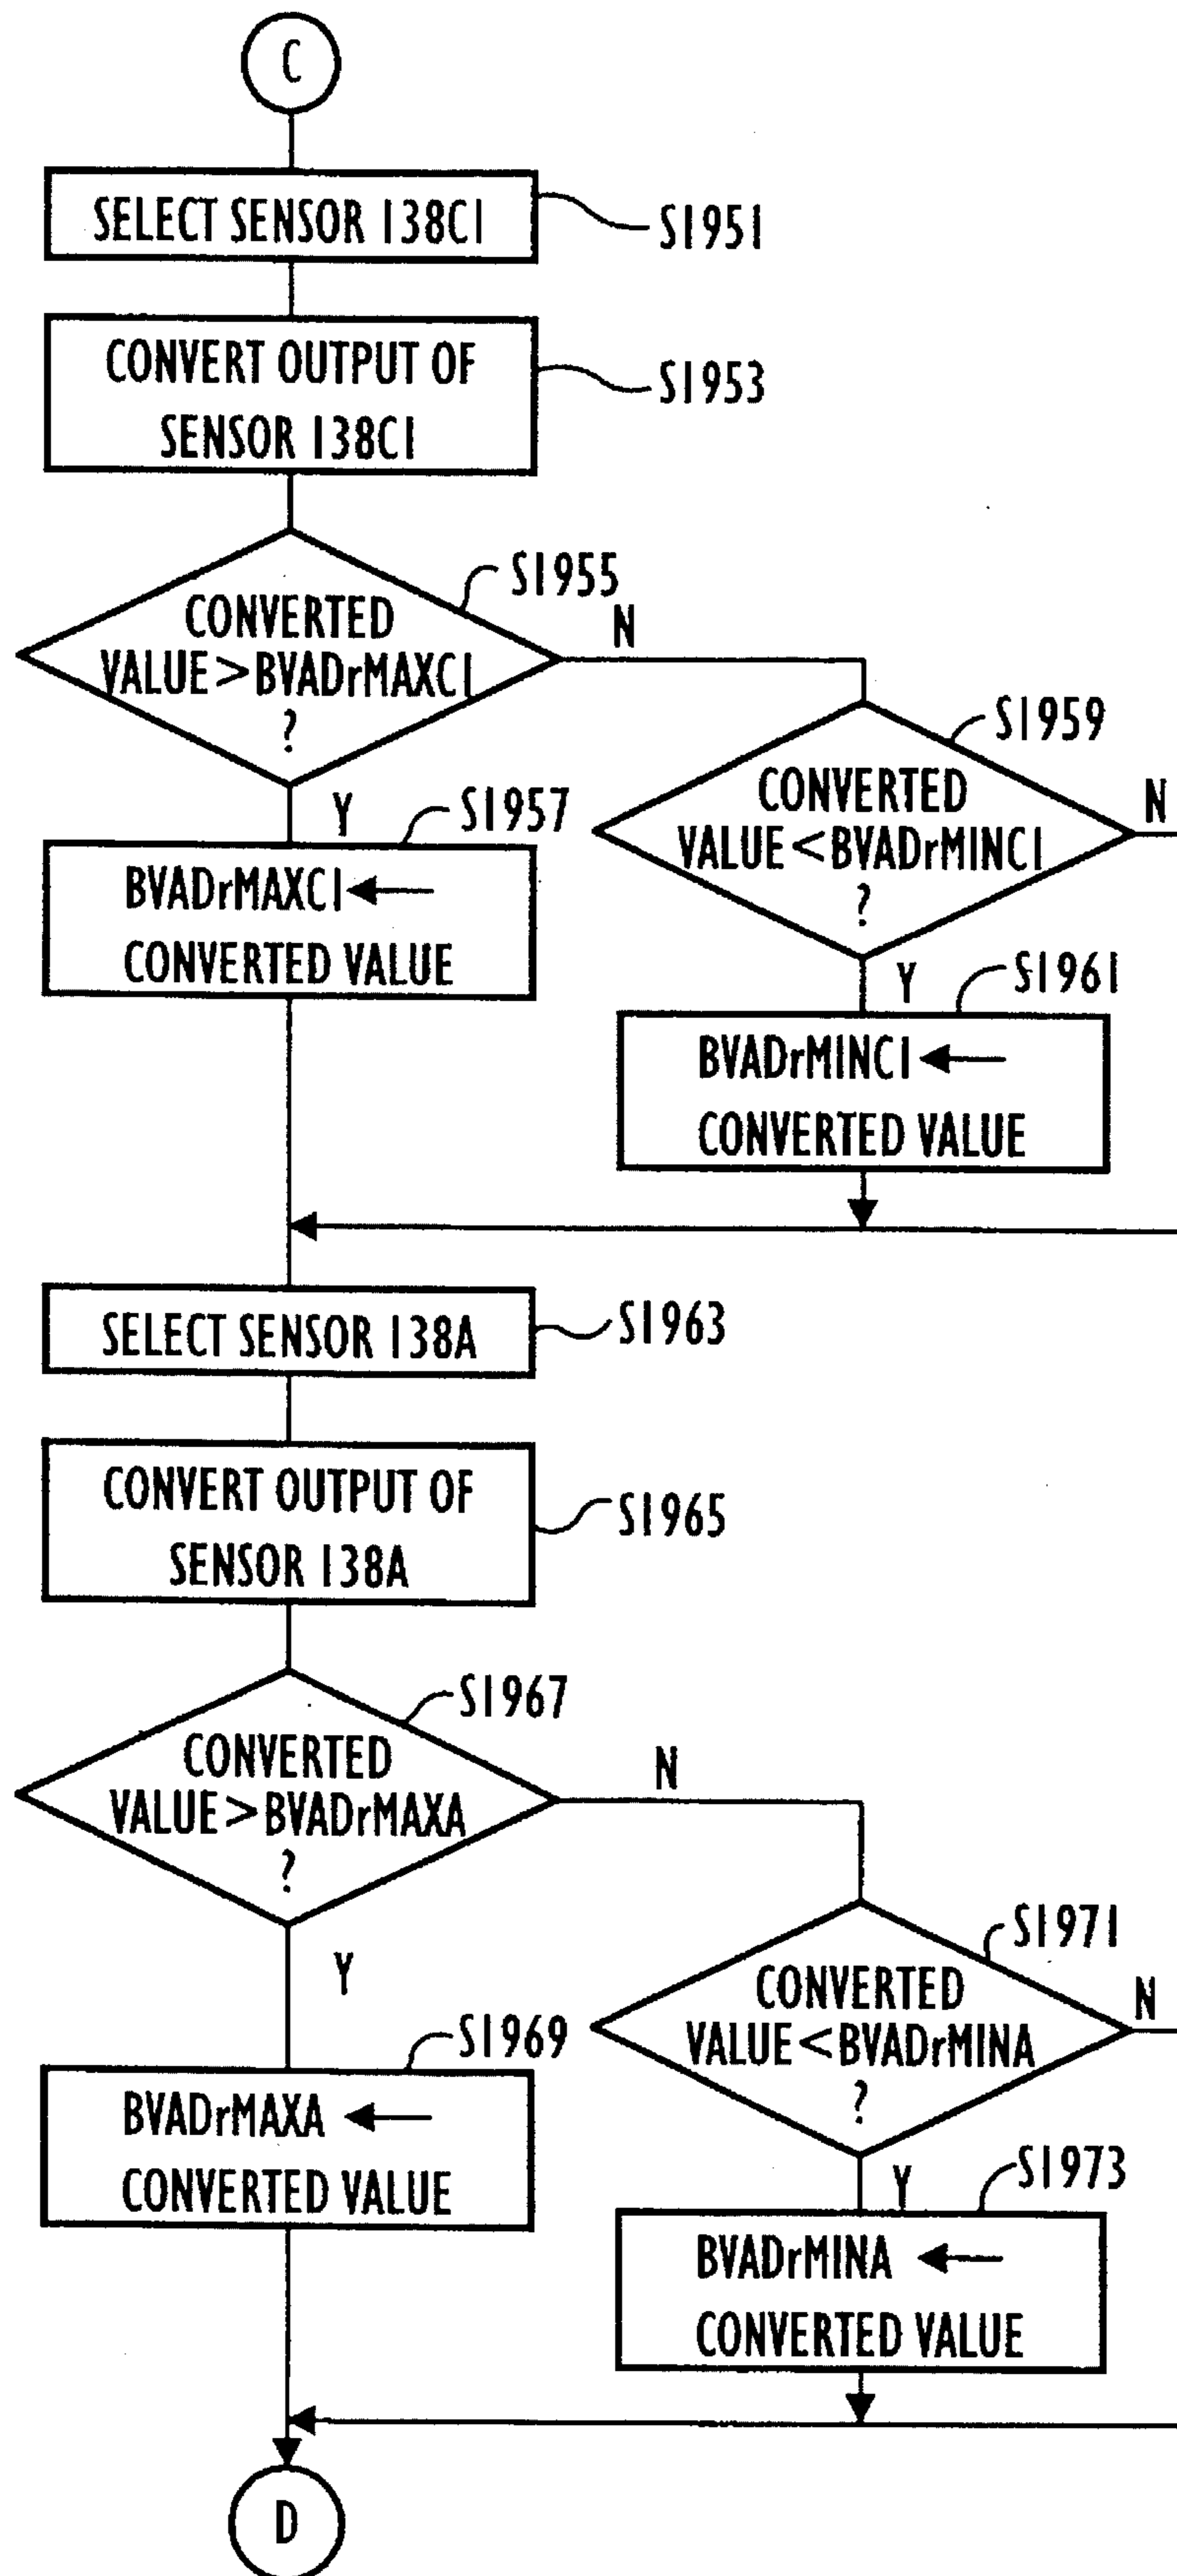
C

SELECT SENSOR 138C1 S1951

CONVERT OUTPUT OF SENSOR 138C1 S1953

S1955 CONVERTED VALUE > BVADrMAXC1 ?

N

S1959 CONVERTED VALUE < BVADrMINC1 ?

N

Y S1957

BVADrMAXC1 ← CONVERTED VALUE

Y S1961

BVADrMINC1 ← CONVERTED VALUE

SELECT SENSOR 138A S1963

CONVERT OUTPUT OF SENSOR 138A S1965

S1967 CONVERTED VALUE > BVADrMAXA ?

N

Y

S1971 CONVERTED VALUE < BVADrMINA ?

N

S1969

BVADrMAXA ← CONVERTED VALUE

Y S1973

BVADrMINA ← CONVERTED VALUE

D